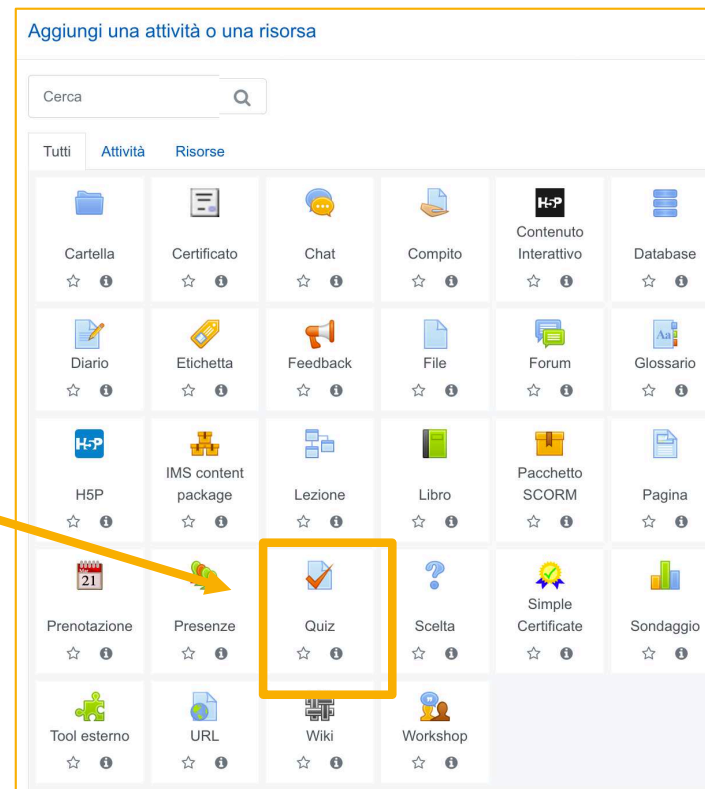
Aggiungi una attività o una risorsa

Cerca

Tutti Attività Risorse

H5P

Cartella
Certificato
Chat
Compito
Contenuto Interattivo
Database

Diario
Etichetta
Feedback
File
Forum
Glossario

H5P

H5P
IMS content package
Lezione
Libro
Pacchetto SCORM
Pagina

21

Prenotazione
Presenze
Quiz
Scelta
Simple Certificate
Sondaggio

Tool esterno
URL
Wiki
Workshop